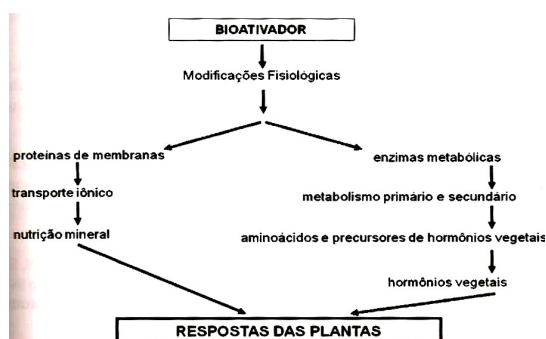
BIOATIVADOR

Modificações Fisiológicas

proteínas de membranas

transporte iônico

nutrição mineral

enzimas metabólicas

metabolismo primário e secundário

aminoácidos e precursores de hormônios vegetais

hormônios vegetais

RESPOSTAS DAS PLANTAS